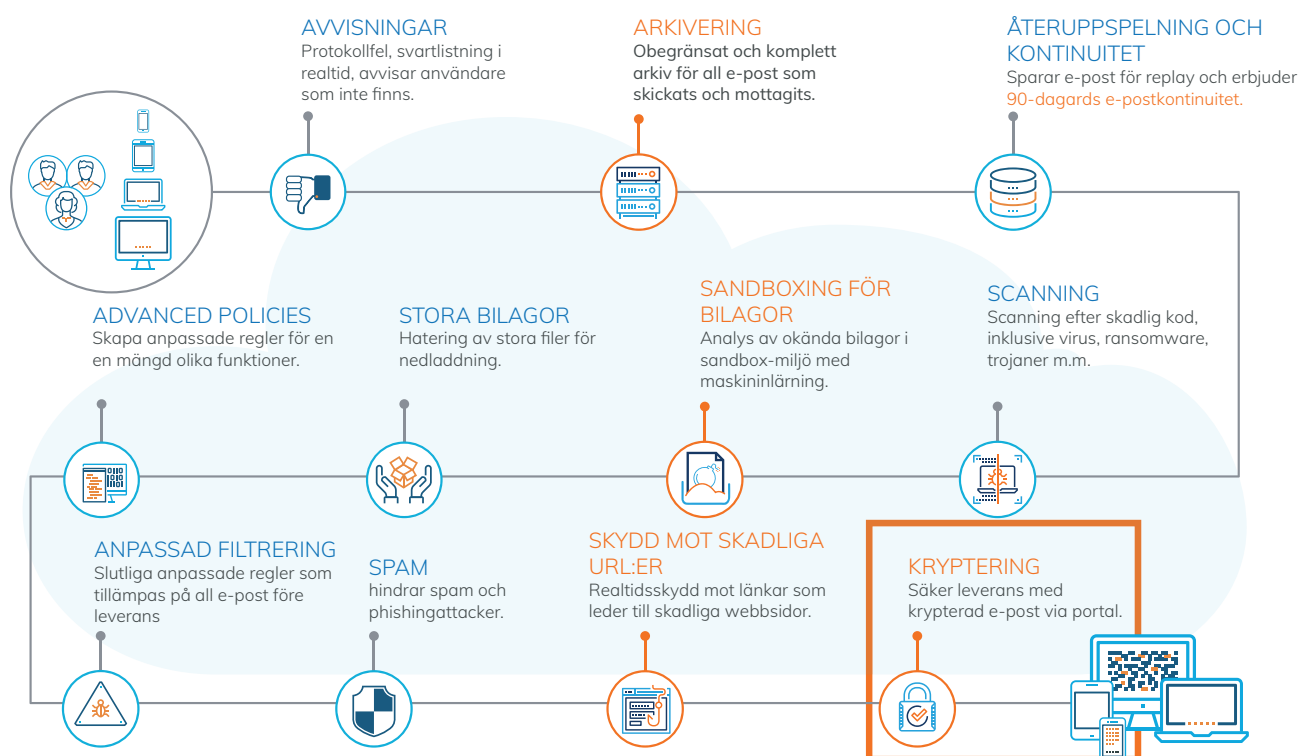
AVVISNINGAR
Protokollfel, svartlistning i realtid, avvisar användare som inte finns.

ARKIVERING
Obegränsat och komplett arkiv för all e-post som skickats och mottagits.

ÅTERUPPSPELNING OCH KONTINUITET
Sparar e-post för replay och erbjuder 90-dagards e-postkontinuitet.

ADVANCED POLICIES
Skapa anpassade regler för en en mängd olika funktioner.

STORA BILAGOR
Hatering av stora filer för nedladdning.

SANDBOXING FÖR BILAGOR
Analys av okända bilagor i sandbox-miljö med maskininlärning.

SCANNING
Scanning efter skadlig kod, inklusive virus, ransomware, trojaner m.m.

ANPASSAD FILTRERING
Slutliga anpassade regler som tillämpas på all e-post före leverans

SPAM
hindrar spam och phishingattacker.

SKYDD MOT SKADLIGA URL:ER
Realtidsskydd mot länkar som leder till skadliga webbsidor.

KRYPTERING
Säker leverans med krypterad e-post via portal.